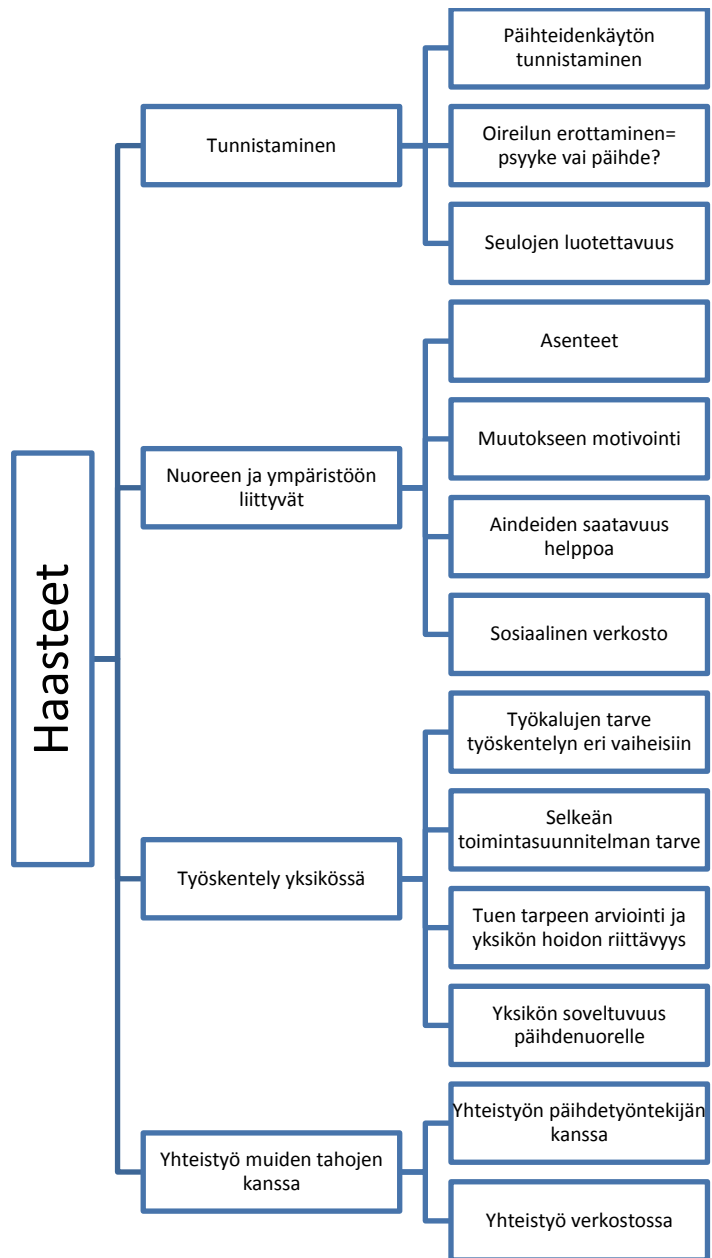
Haasteet

Tunnistaminen

Päihteidenkäytön tunnistaminen

Oireilun erottaminen= psyyke vai päihde?

Seulojen luotettavuus

Nuoreen ja ympäristöön liittyvät

Asenteet

Muutokseen motivointi

Aindeiden saatavuus helppoa

Sosiaalinen verkosto

Työskentely yksikössä

Työkalujen tarve työskentelyn eri vaiheisiin

Selkeän toimintasuunnitelman tarve

Tuen tarpeen arviointi ja yksikön hoidon riittävyys

Yksikön soveltuvuus päihdenuorelle

Yhteistyö muiden tahojen kanssa

Yhteistyön päihdetyöntekijän kanssa

Yhteistyö verkostossa